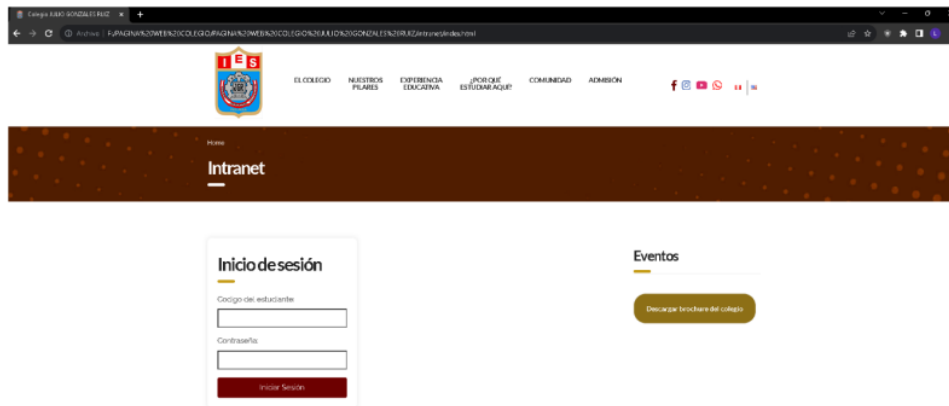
Colegio JULIO GONZALES RUIZ ×

Archivo | F:/PAGINA%20WEB%20COLEGIO/PAGINA%20WEB%20COLEGIO%20JULIO%20GONZALES%20RUIZ/intranet/index.html

I E S

EL COLEGIO
NUESTROS PILARES
EXPERIENCIA EDUCATIVA
¿POR QUÉ ESTUDIAR AQUÍ?
COMUNIDAD
ADMISIÓN

Home

Intranet

Inicio de sesión

Codigo del estudiante:

Contraseña:

Iniciar Sesión

Eventos

Descargar brochure del colegio